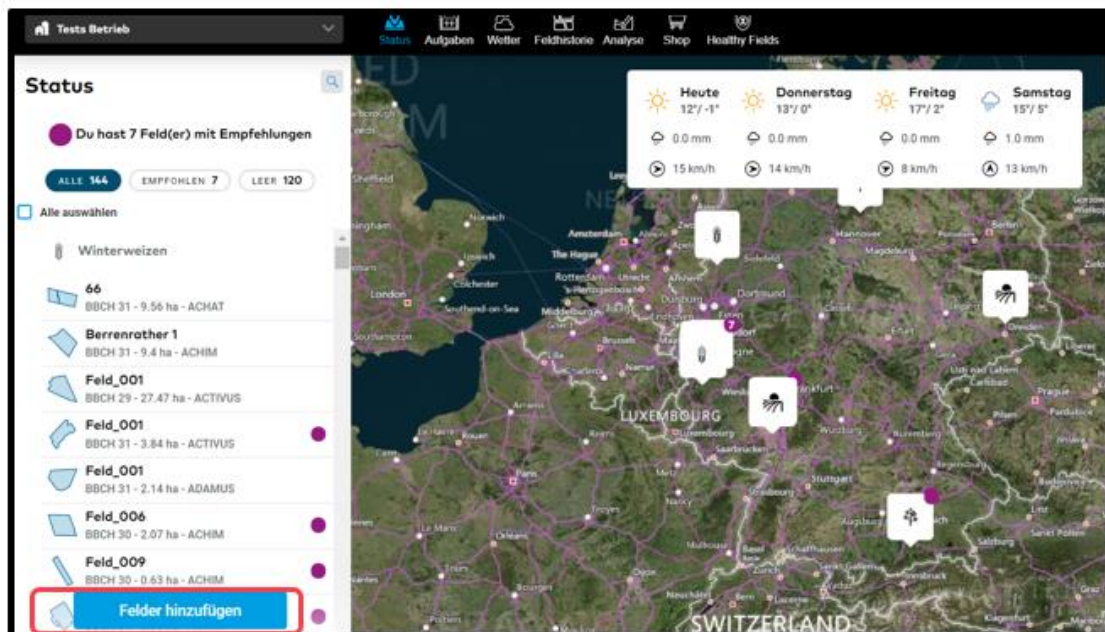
Tests Betrieb

Status Aufgaben Wetter Feldhistorie Analyse Shop Healthy Fields

Status

Du hast 7 Feld(er) mit Empfehlungen

ALLE 144 EMPFOHLEN 7 LEER 120

Alle auswählen

Winterweizen

66
BBCH 31 - 9.56 ha - ACHAT

Berrenrather 1
BBCH 31 - 9.4 ha - ACHIM

Feld_001
BBCH 29 - 27.47 ha - ACTIVUS

Feld_001
BBCH 31 - 3.84 ha - ACTIVUS

Feld_001
BBCH 31 - 2.14 ha - ADAMUS

Feld_006
BBCH 30 - 2.07 ha - ACHIM

Feld_009
BBCH 30 - 0.63 ha - ACHIM

Felder hinzufügen

| Heute 12°/ -1° | Donnerstag 13°/ 0° | Freitag 17°/ 2° | Samstag 15°/ 5° |
|---|---|---|---|
| 0.0 mm | 0.0 mm | 0.0 mm | 1.0 mm |
| 15 km/h | 14 km/h | 8 km/h | 13 km/h |

7

LUXEMBOURG

SWITZERLAND

London Amsterdam The Hague Rotterdam Utrecht Dortmund Frankfurt Luxembourg Saarbrücken Stuttgart Strasbourg Hannover Magdeburg Dresden Prague Brussels Norwich Ipswich Colchester Southend-on-Sea Middelburg Southampton Sheffield Hamburg Nürnberg Augsburg Le Mans Orléans Troyes Basel Zürich Salzburg